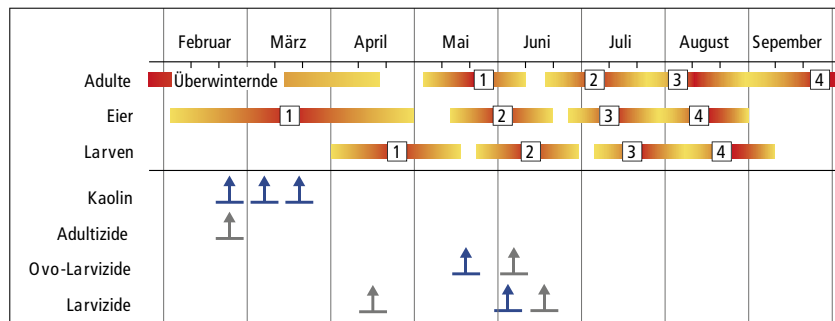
| | Februar | März | April | Mai | Juni | Juli | August | September |
|---|---|---|---|---|---|---|---|---|
| Adulte | Überwinternde | | | 1 | | 2 | 3 | 4 |
| Eier | | 1 | | | 2 | 3 | 4 | |
| Larven | | | 1 | | 2 | 3 | 4 | |
| Kaolin | | | | | | | | |
| Adultizide | | | | | | | | |
| Ovo-Larvizide | | | | | | | | |
| Larvizide | | | | | | | | |